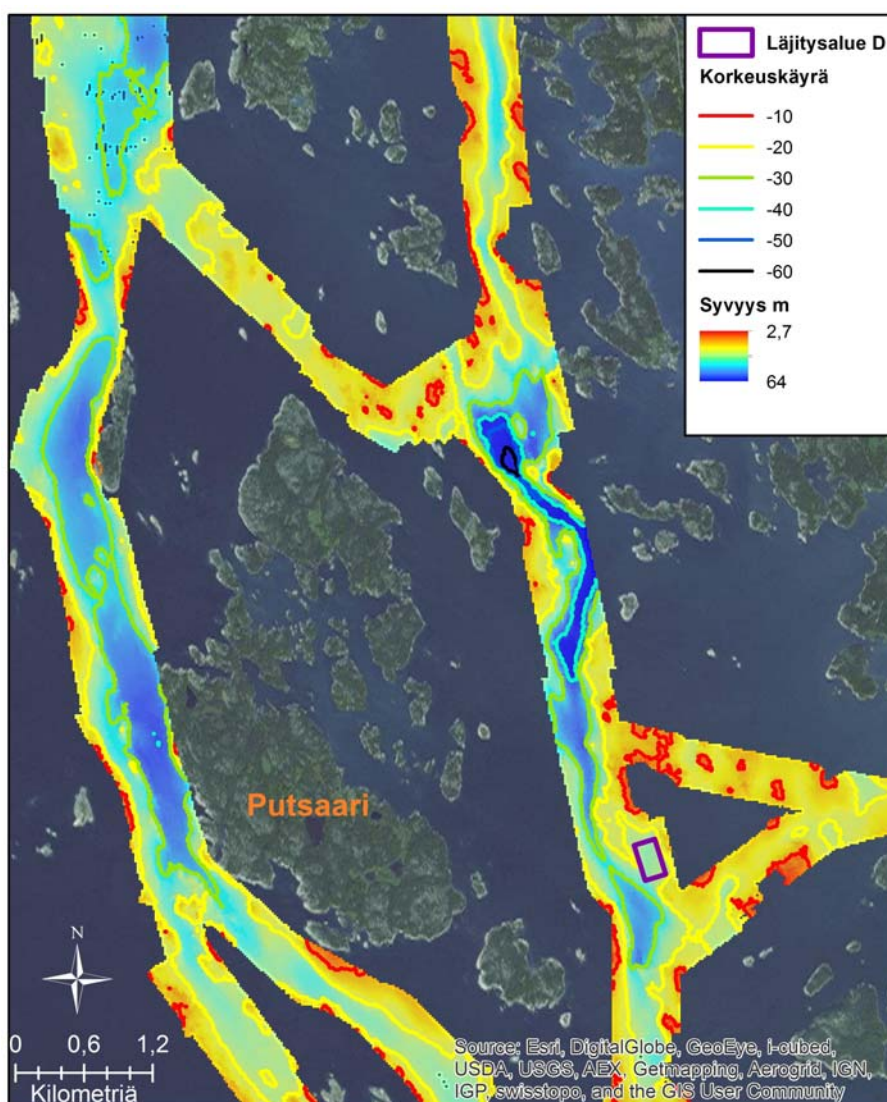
Läjitysalue D
Korkeuskäyrä
-10
-20
-30
-40
-50
-60
Syvyys m
2,7
64

Putsaari

N

0 0,6 1,2
Kilometriä

Source: Esri, DigitalGlobe, GeoEye, i-cubed, USDA, USGS, AEX, Getmapping, Aerogrid, IGN, IGP, swisstopo, and the GIS User Community